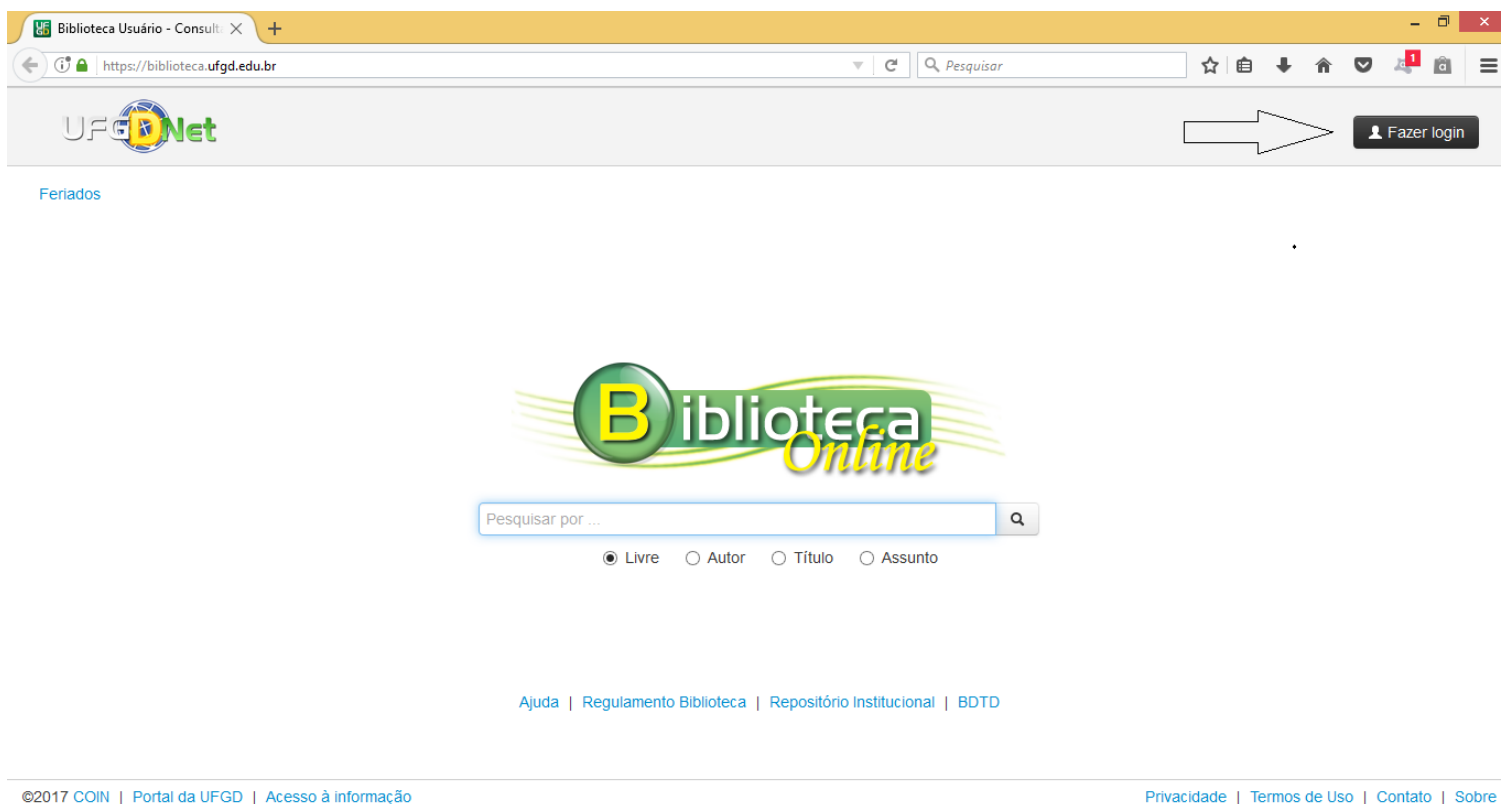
Biblioteca Usuário - Consult

https://biblioteca.ufgd.edu.br

Pesquisar

1

UFGDNet

Fazer login

Feriados

Biblioteca Online

Pesquisar por ...

Livre Autor Título Assunto

Ajuda | Regulamento Biblioteca | Repositório Institucional | BDTD

©2017 COIN | Portal da UFGD | Acesso à informação

Privacidade | Termos de Uso | Contato | Sobre